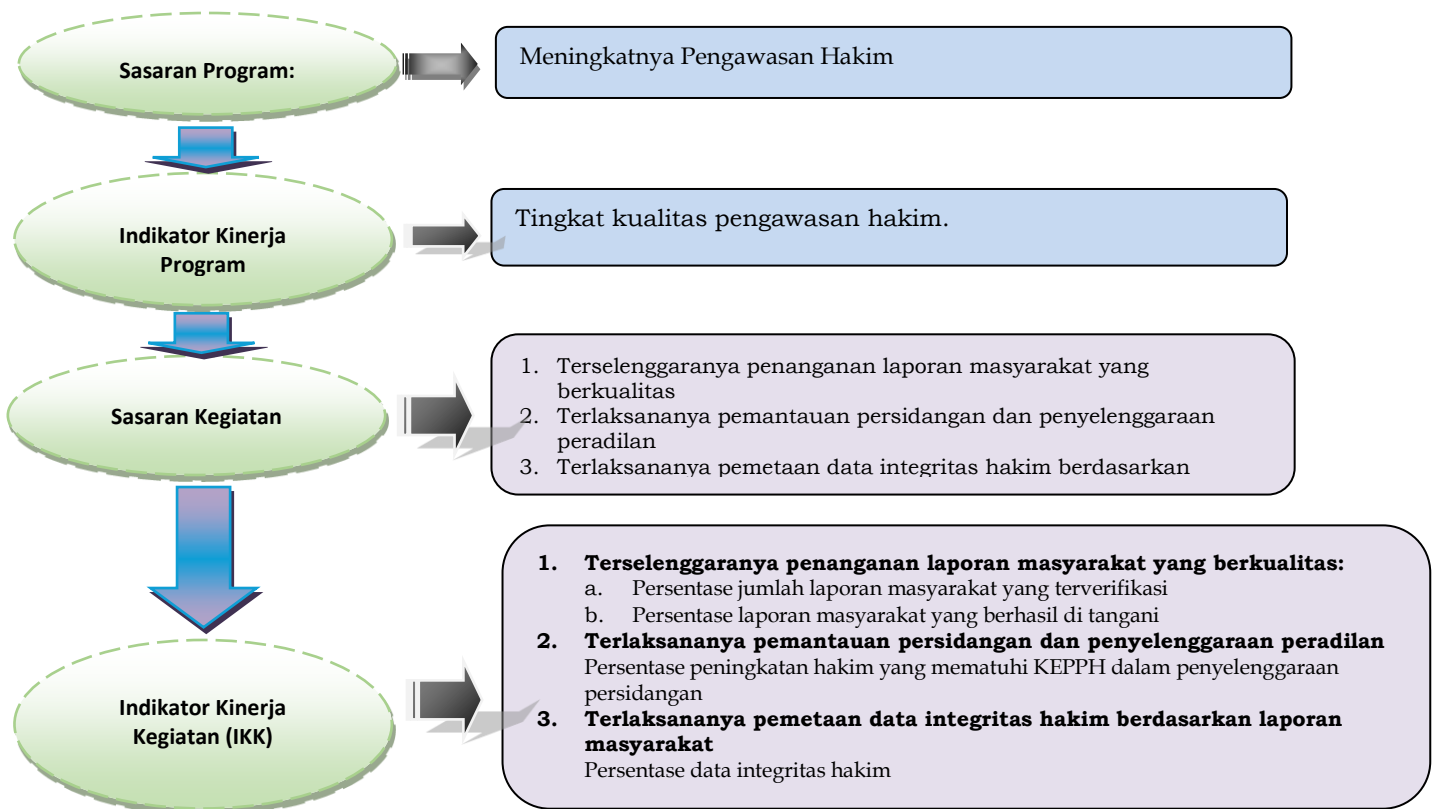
Sasaran Program:

Meningkatnya Pengawasan Hakim

Indikator Kinerja Program

Tingkat kualitas pengawasan hakim.

Sasaran Kegiatan

1. Terselenggaranya penanganan laporan masyarakat yang berkualitas
2. Terlaksananya pemantauan persidangan dan penyelenggaraan peradilan
3. Terlaksananya pemetaan data integritas hakim berdasarkan

Indikator Kinerja Kegiatan (IKK)

1. **Terselenggaranya penanganan laporan masyarakat yang berkualitas:**
a. Persentase jumlah laporan masyarakat yang terverifikasi
b. Persentase laporan masyarakat yang berhasil di tangani
2. **Terlaksananya pemantauan persidangan dan penyelenggaraan peradilan**
Persentase peningkatan hakim yang mematuhi KEPPH dalam penyelenggaraan persidangan
3. **Terlaksananya pemetaan data integritas hakim berdasarkan laporan masyarakat**
Persentase data integritas hakim